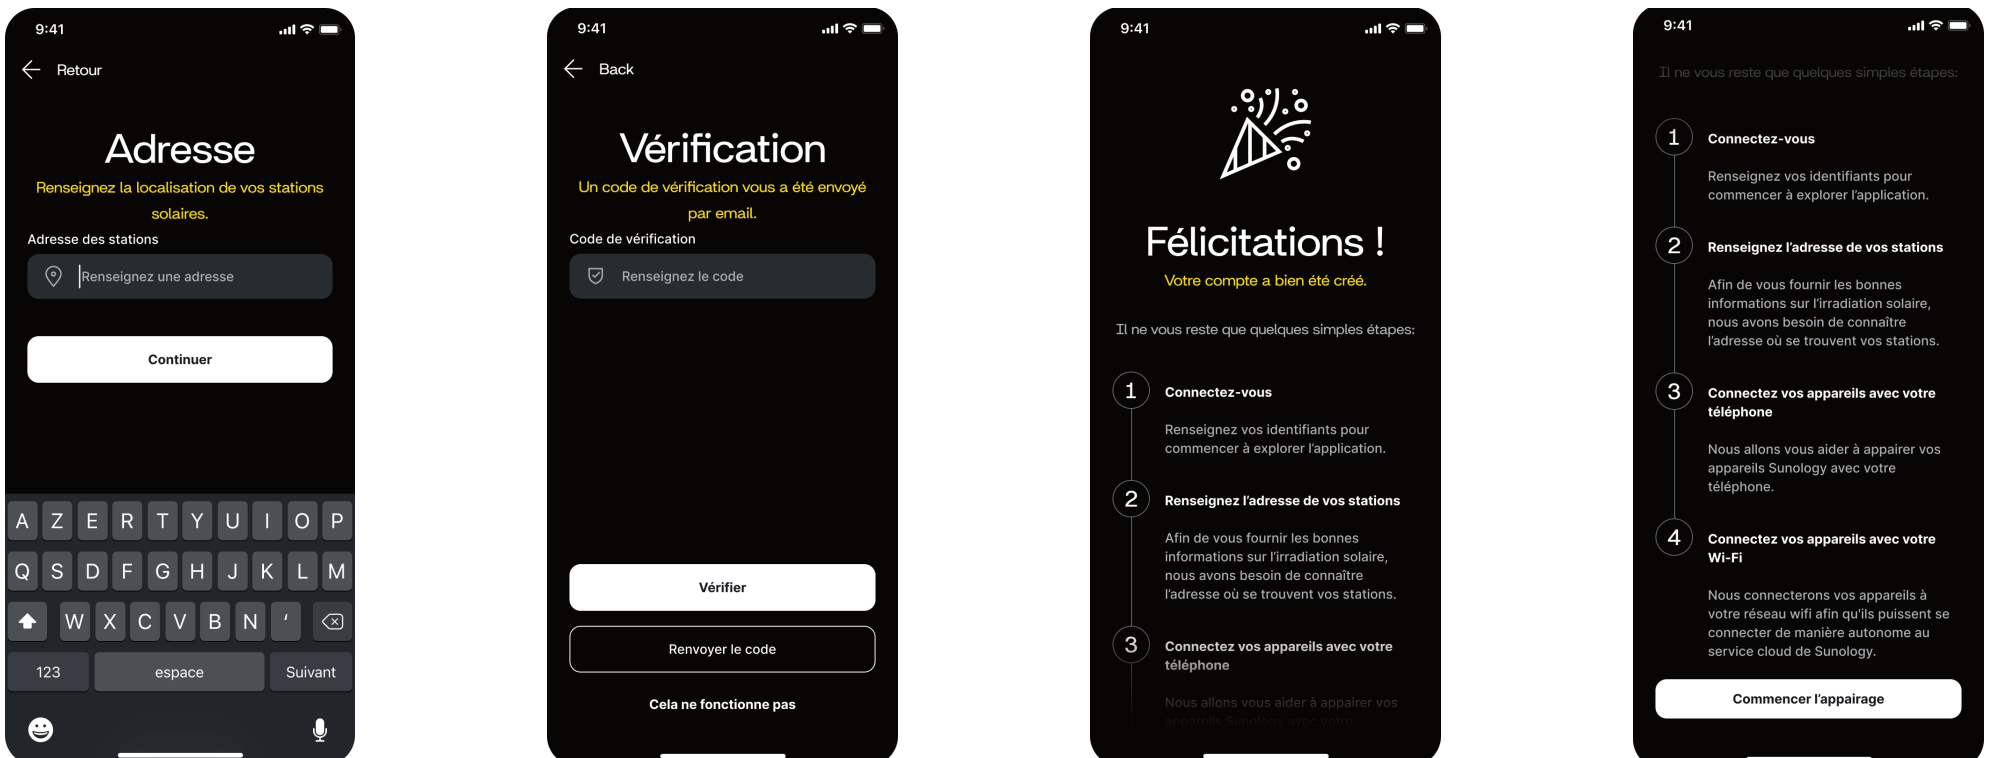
9:41

Retour

Adresse

Renseignez la localisation de vos stations solaires.

Adresse des stations

Renseignez une adresse

Continuer

A Z E R T Y U I O P
Q S D F G H J K L M
W X C V B N '
123 espace Suivant

9:41

Back

Vérification

Un code de vérification vous a été envoyé par email.

Code de vérification

Renseignez le code

Vérifier

Renvoyer le code

Cela ne fonctionne pas

9:41

Félicitations !

Votre compte a bien été créé.

Il ne vous reste que quelques simples étapes:

1 Connectez-vous

Renseignez vos identifiants pour commencer à explorer l'application.

2 Renseignez l'adresse de vos stations

Afin de vous fournir les bonnes informations sur l'irradiation solaire, nous avons besoin de connaître l'adresse où se trouvent vos stations.

3 Connectez vos appareils avec votre téléphone

Nous allons vous aider à appairer vos appareils Sunology avec votre

9:41

Il ne vous reste que quelques simples étapes:

1 Connectez-vous

Renseignez vos identifiants pour commencer à explorer l'application.

2 Renseignez l'adresse de vos stations

Afin de vous fournir les bonnes informations sur l'irradiation solaire, nous avons besoin de connaître l'adresse où se trouvent vos stations.

3 Connectez vos appareils avec votre téléphone

Nous allons vous aider à appairer vos appareils Sunology avec votre téléphone.

4 Connectez vos appareils avec votre Wi-Fi

Nous connecterons vos appareils à votre réseau wifi afin qu'ils puissent se connecter de manière autonome au service cloud de Sunology.

Commencer l'appairage